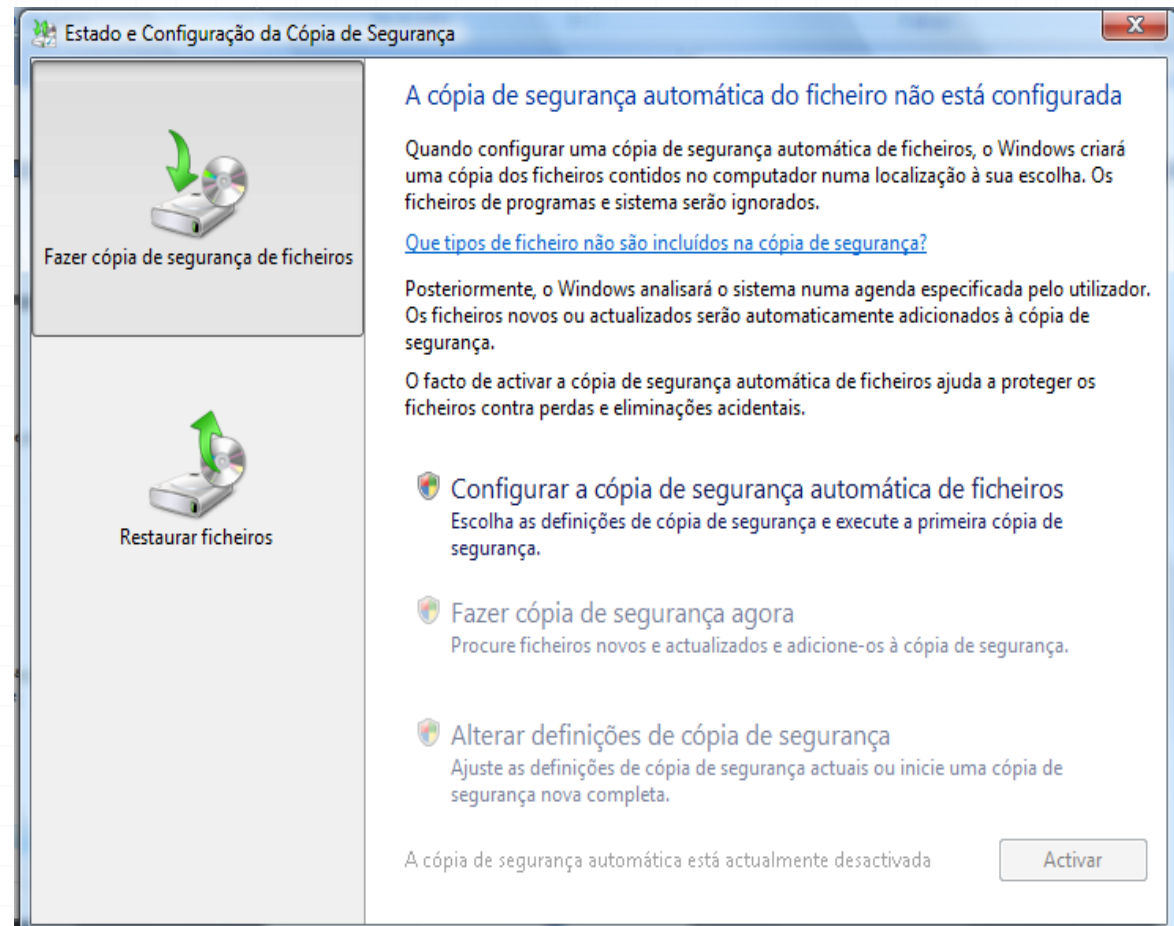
Estado e Configuração da Cópia de Segurança

Fazer cópia de segurança de ficheiros

Restaurar ficheiros

A cópia de segurança automática do ficheiro não está configurada

Quando configurar uma cópia de segurança automática de ficheiros, o Windows criará uma cópia dos ficheiros contidos no computador numa localização à sua escolha. Os ficheiros de programas e sistema serão ignorados.

Que tipos de ficheiro não são incluídos na cópia de segurança?

Posteriormente, o Windows analisará o sistema numa agenda especificada pelo utilizador. Os ficheiros novos ou actualizados serão automaticamente adicionados à cópia de segurança.

O facto de activar a cópia de segurança automática de ficheiros ajuda a proteger os ficheiros contra perdas e eliminações acidentais.

Configurar a cópia de segurança automática de ficheiros
Escolha as definições de cópia de segurança e execute a primeira cópia de segurança.

Fazer cópia de segurança agora
Procure ficheiros novos e actualizados e adicione-os à cópia de segurança.

Alterar definições de cópia de segurança
Ajuste as definições de cópia de segurança actuais ou inicie uma cópia de segurança nova completa.

A cópia de segurança automática está actualmente desactivada

Activar